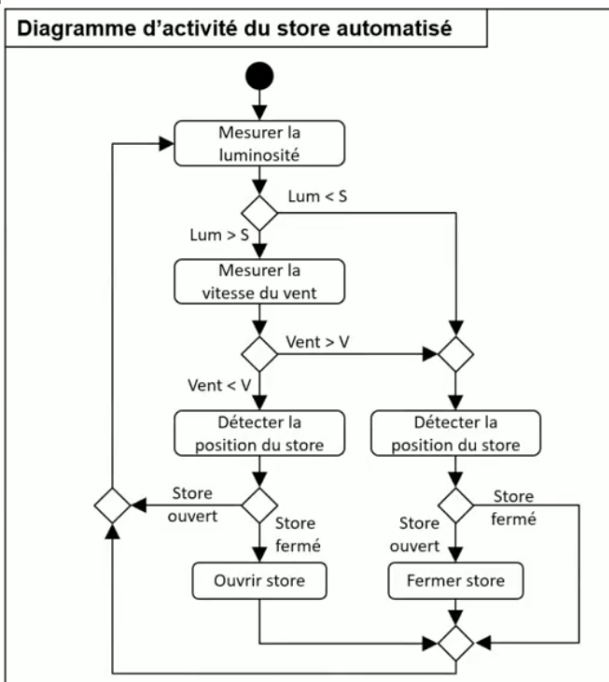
Diagramme d'activité du store automatisé

Mesurer la luminosité

Lum < S

Lum > S

Mesurer la vitesse du vent

Vent > V

Vent < V

Détecter la position du store

Détecter la position du store

Store ouvert

Store fermé

Store ouvert

Store fermé

Ouvrir store

Fermer store